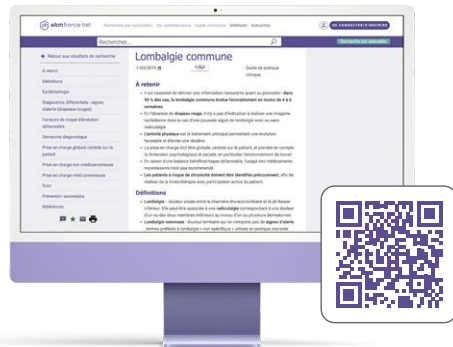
ebmfrance.net

Recherche par spécialité | Nos abonnements | Guide d'utilisation | Webinars | Actualités

SE CONNECTER/S'INSCRIRE

Rechercher...

Recherche par spécialité

Retour aux résultats de recherche

À retenir

Définitions

Épidémiologie

Diagnostics différentiels : signes d'alerte (drapeaux rouges)

Facteurs de risque d'évolution défavorable

Démarche diagnostique

Prise en charge globale centrée sur le patient

Prise en charge non médicamenteuse

Prise en charge médicamenteuse

Suivi

Prévention secondaire

Références

Lombalgie commune

Guide de pratique clinique

À retenir

Il est essentiel de délivrer une information rassurante quant au pronostic : dans 90 % des cas, la lombalgie commune évolue favorablement en moins de 4 à 6 semaines.

En l'absence de drapeaux rouges, il n'y a pas d'indication à réaliser une imagerie rachidienne dans le cas d'une poussée aiguë de lombalgie avec ou sans radiculalgie.

L'activité physique est le traitement principal permettant une évolution favorable et d'éviter une récidive.

La prise en charge doit être globale, centrée sur le patient, et prendre en compte la dimension psychologique et sociale, en particulier l'environnement de travail.

En raison d'une balance bénéfice/risque défavorable, l'usage des médicaments reposerait n'est pas recommandé.

Les patients à risque de chronicité doivent être identifiés précocement afin de réaliser de la kinésithérapie avec participation active du patient.

Définitions

Lombalgie : douleur située entre la charnière thoraco-lombaire et le pli fessier inférieur. Elle peut être associée à une radiculalgie correspondant à une douleur d'un ou des deux membres inférieurs au niveau d'un ou plusieurs dermatomes.

Lombalgie commune : douleur lombaire qui ne comporte pas de signes d'alerte (termes préférés à lombalgie « non spécifique » utilisés en pratique courante